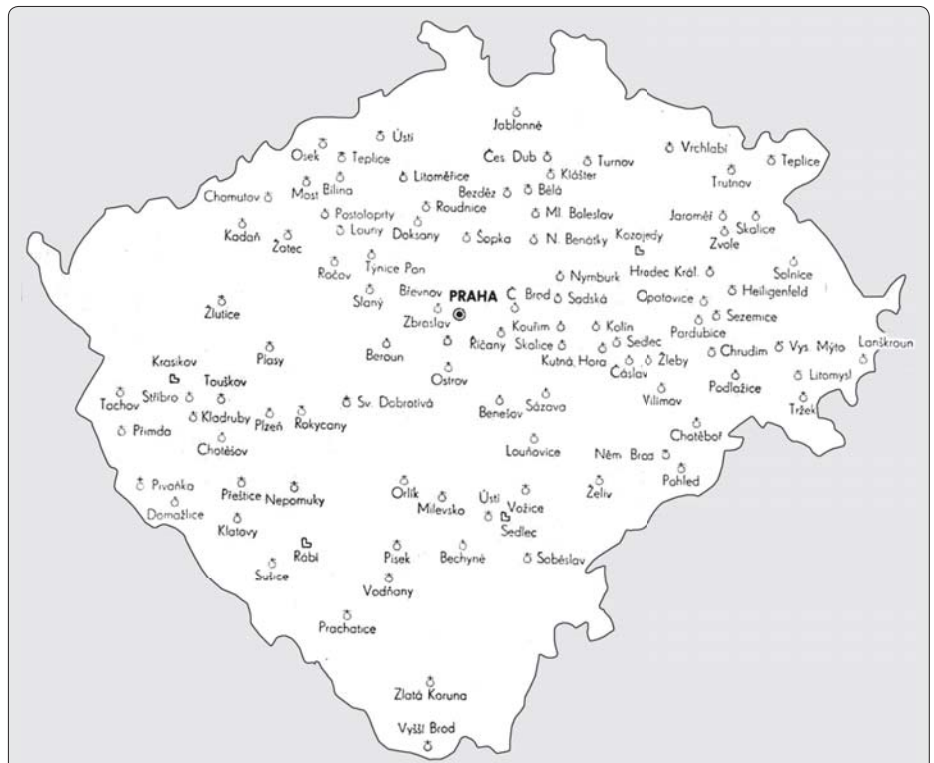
Jablonné
Ústí
Osek
Teplice
Čes. Dub
Turnov
Vrchlabí
Teplice
Klášter
Litoměřice
Trutnov
Chomutov
Most
Bilina
Bezděz
Bělá
Roudnice
Postoloprty
Ml. Boleslav
Jaroměř
Skalice
Kadaň
Žatec
Louny
Doksany
Šopka
N. Benátky
Kozojedy
Zvole
Ročov
Týnice Pan
Nymburk
Hradec Král.
Solnice
Břevnov
PRAHA
Č. Brod
Sadská
Opatovice
Heiligenfeld
Slaný
Žlutice
Zbraslav
Sezemice
Pardubice
Kouřim
Kolín
Sedlec
Plasy
Beroun
Říčany
Skalice
Kutná Hora
Chrudim
Vys. Mýto
Lanškroun
Krasikov
Žleby
Čáslav
Touškov
Ostrov
Litomyšl
Tachov
Stříbro
Sv. Dobrotivá
Benešov
Sázava
Vilimov
Podlažice
Kladruby
Plzeň
Rokycany
Třžek
Přimda
Chotěšov
Louňovice
Chotěboř
Něm. Brod
Pahled
Pivoňka
Přeštice
Nepomuky
Orlík
Ústí
Vožice
Želiv
Domažlice
Milevsko
Klatovy
Sedlec
Rábí
Písek
Bechyně
Soběslav
Sušice
Vodňany
Prachatice
Zlatá Koruna
Vyšší Brod